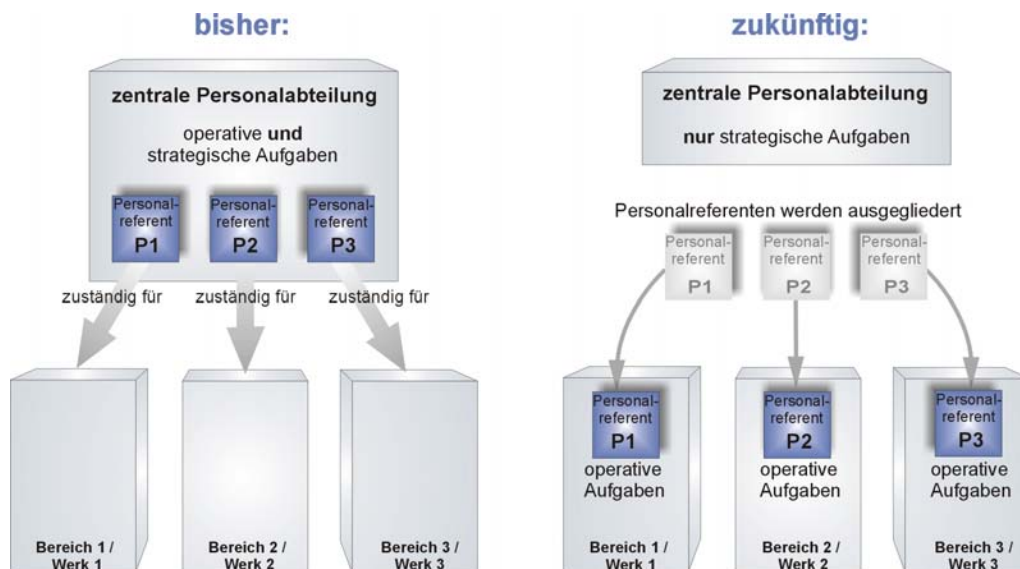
bisher:

zentrale Personalabteilung

operative **und** strategische Aufgaben

Personalreferent P1

Personalreferent P2

Personalreferent P3

zuständig für

zuständig für

zuständig für

Bereich 1 / Werk 1

Bereich 2 / Werk 2

Bereich 3 / Werk 3

zukünftig:

zentrale Personalabteilung

**nur** strategische Aufgaben

Personalreferenten werden ausgegliedert

Personalreferent P1

Personalreferent P2

Personalreferent P3

Personalreferent P1

operative Aufgaben

Personalreferent P2

operative Aufgaben

Personalreferent P3

operative Aufgaben

Bereich 1 / Werk 1

Bereich 2 / Werk 2

Bereich 3 / Werk 3